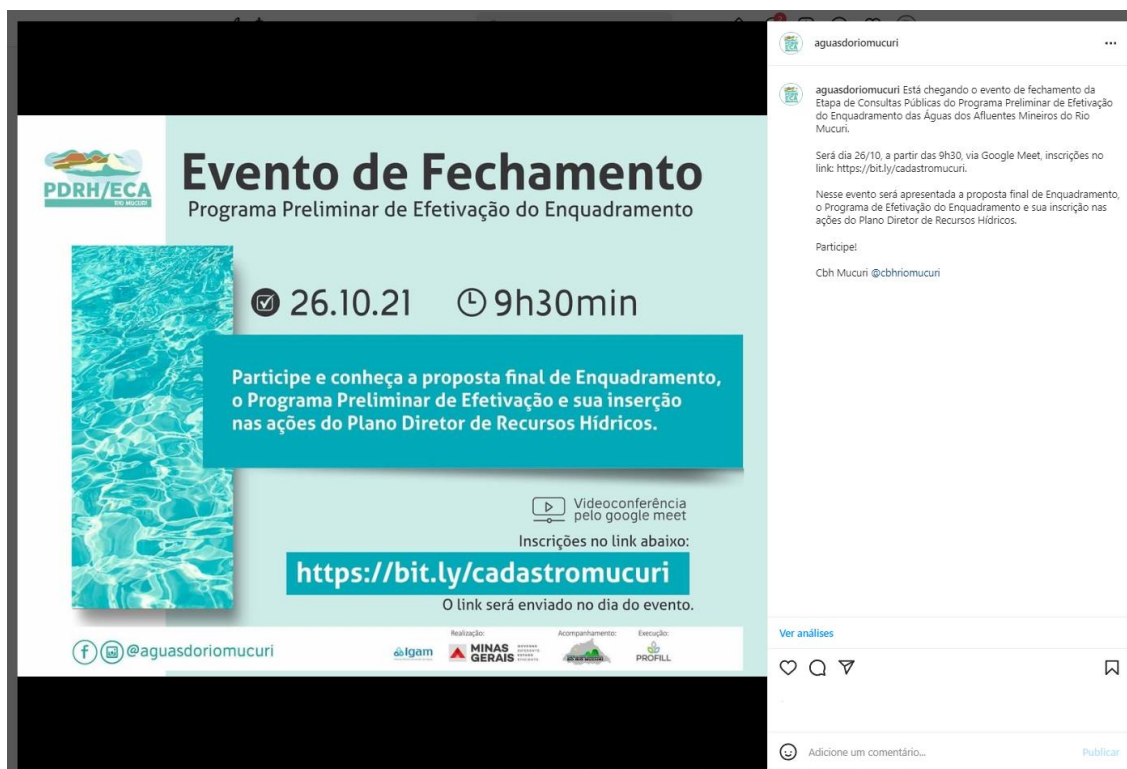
PDRH/ECA
RIO MUCURI

Evento de Fechamento
Programa Preliminar de Efetivação do Enquadramento

26.10.21 9h30min

Participe e conheça a proposta final de Enquadramento, o Programa Preliminar de Efetivação e sua inserção nas ações do Plano Diretor de Recursos Hídricos.

Videoconferência pelo google meet

Inscrições no link abaixo:

https://bit.ly/cadastromucuri

O link será enviado no dia do evento.

@aguasdoriomucuri

Realização: Igam MINAS GERAIS
Acompanhamento:
Execução: PROFILL

aguasdoriomucuri ...

aguasdoriomucuri Está chegando o evento de fechamento da Etapa de Consultas Públicas do Programa Preliminar de Efetivação do Enquadramento das Águas dos Afluentes Mineiros do Rio Mucuri.

Será dia 26/10, a partir das 9h30, via Google Meet, inscrições no link: https://bit.ly/cadastromucuri.

Nesse evento será apresentada a proposta final de Enquadramento, o Programa de Efetivação do Enquadramento e sua inscrição nas ações do Plano Diretor de Recursos Hídricos.

Participe!

Cbh Mucuri @cbhriomucuri

Ver análises

Adicione um comentário...

Publicar